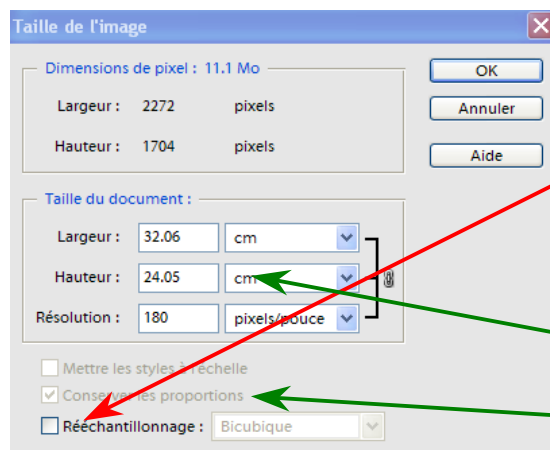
Taille de l'image

Dimensions de pixel : 11.1 Mo

Largeur : 2272 pixels

Hauteur : 1704 pixels

OK

Annuler

Aide

Taille du document :

Largeur : 32.06 cm

Hauteur : 24.05 cm

Résolution : 180 pixels/pouce

Mettre les styles à l'échelle

Conserver les proportions

Rééchantillonnage : Bicubique